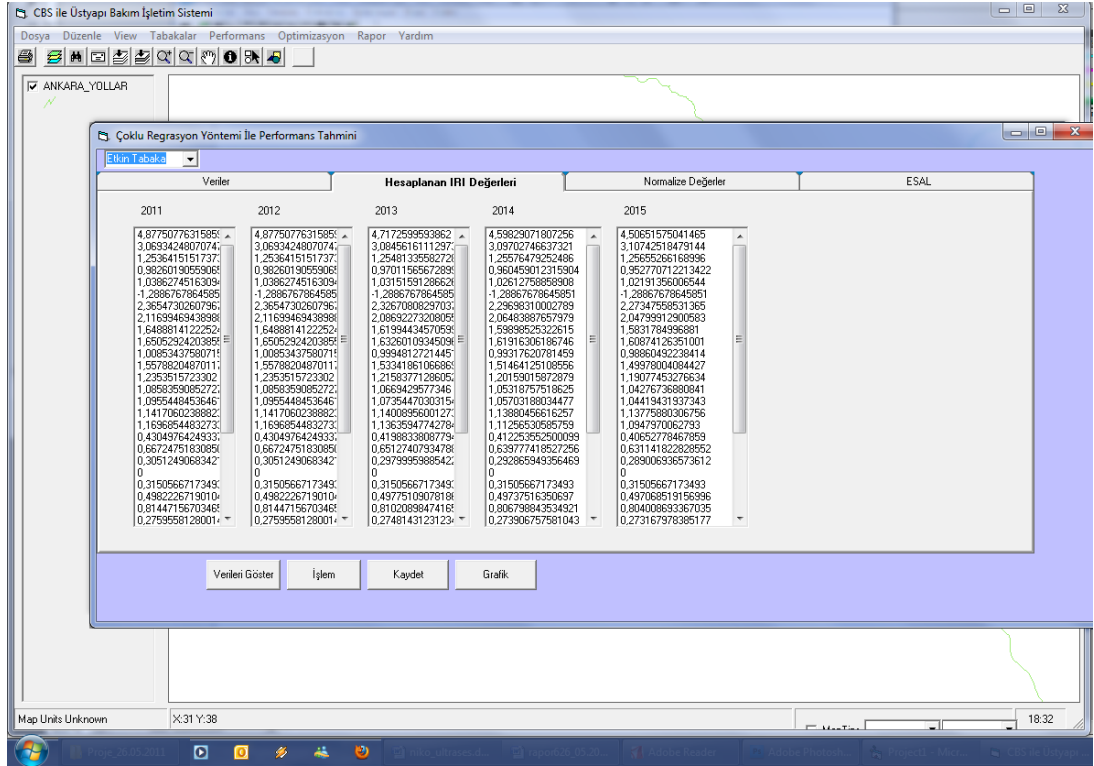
CBS ile Üstyapı Bakım İşletim Sistemi

Dosya Düzenle View Tabakalar Performans Optimizasyon Rapor Yardım

ANKARA_YOLLAR

Çoklu Regrasyon Yöntemi İle Performans Tahmini

Etkin Tabaka

Veriler | Hesaplanan IRI Değerleri | Normalize Değerler | ESAL

2011
4,8775077631585
3,0693424807074
1,2536415151737
0,9826019055906
1,0386274516309
-1,2886767864585
2,3654730260796
2,1169946943898
1,6488814122252
1,6505292420385
1,0085343758071
1,5578820487011
1,2353515723302
1,0858359085272
1,0955448453646
1,1417060238882
1,1696854483273
0,4304976424933
0,6672475183085
0,3051249068342
0
0,3150566717349
0,4982226719010
0,8144715670346
0,2759558128001

2012
4,8775077631585
3,0693424807074
1,2536415151737
0,9826019055906
1,0386274516309
-1,2886767864585
2,3654730260796
2,1169946943898
1,6488814122252
1,6505292420385
1,0085343758071
1,5578820487011
1,2353515723302
1,0858359085272
1,0955448453646
1,1417060238882
1,1696854483273
0,4304976424933
0,6672475183085
0,3051249068342
0
0,3150566717349
0,4982226719010
0,8144715670346
0,2759558128001

2013
4,7172599593862
3,0845616111297
1,2548133558272
0,9701156567289
1,0315159128662
-1,2886767864585
2,3267080829703
2,0869227320805
1,6199443457059
1,6326010934509
0,9994812721445
1,5334186106686
1,2158377128605
1,0669429577346
1,0735447030315
1,1400895600127
1,1363594774278
0,4198833808779
0,6512740793478
0,2979995988542
0
0,3150566717349
0,4977510907818
0,8102089847416
0,2748143123123

2014
4,59829071807256
3,09702746637321
1,25576479252486
0,960459012315904
1,02612758858908
-1,28867678645851
2,29698310002789
2,06483887657979
1,59898525322615
1,61916306186746
0,99317620781459
1,51464125108556
1,20159015872879
1,05318757518625
1,05703188034477
1,13880456616257
1,11256530585759
0,412253552500099
0,639777418527256
0,292865949356469
0
0,31505667173493
0,49737516350697
0,806798843534921
0,273906757581043

2015
4,50651575041465
3,10742518479144
1,25655266168996
0,952770712213422
1,02191356006544
-1,28867678645851
2,27347558531365
2,04799912900583
1,5831784996881
1,60874126351001
0,98860492238414
1,49978004084427
1,19077453276634
1,04276736880841
1,04419431937343
1,13775880306756
1,0947970062793
0,40652778467859
0,631141822828552
0,289006936573612
0
0,31505667173493
0,497068519156996
0,804008693367035
0,273167978385177

Verileri Göster | İşlem | Kaydet | Grafik

Map Units Unknown | X:31 Y:38 | 18:32